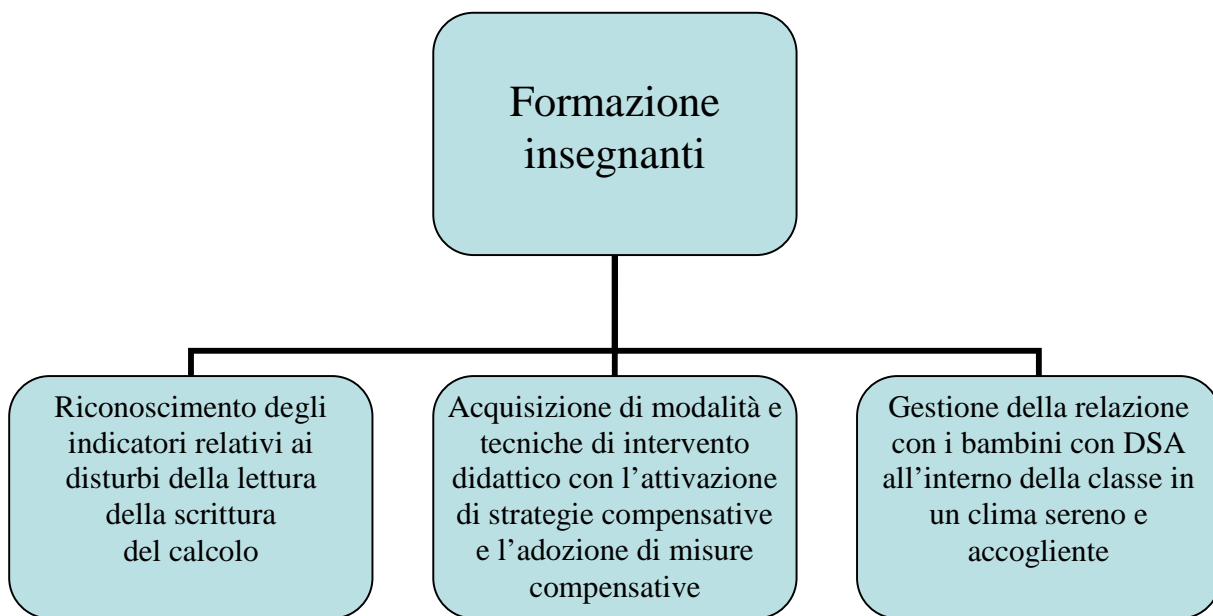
Formazione insegnanti

Riconoscimento degli indicatori relativi ai disturbi della lettura della scrittura del calcolo

Acquisizione di modalità e tecniche di intervento didattico con l’attivazione di strategie compensative e l’adozione di misure compensative

Gestione della relazione con i bambini con DSA all’interno della classe in un clima sereno e accogliente